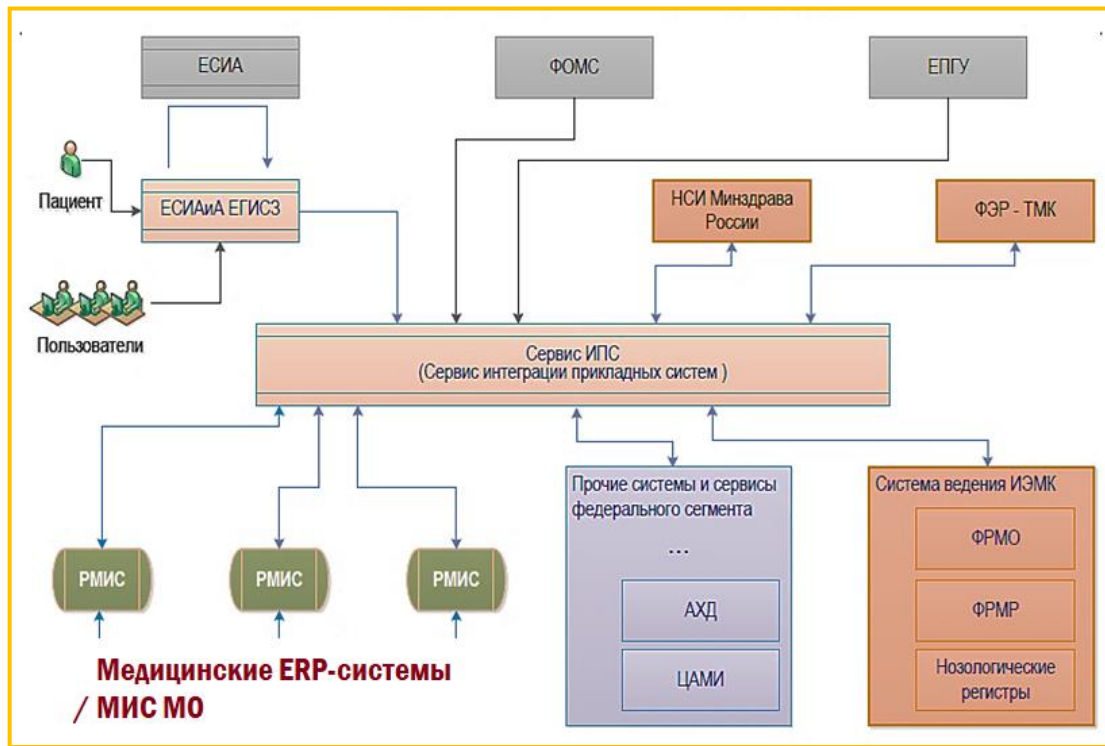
ЕСИА

ФОМС

ЕПГУ

Пациент

ЕСИАиА ЕГИСЗ

НСИ Минздрава России

ФЭР - ТМК

Пользователи

Сервис ИПС
(Сервис интеграции прикладных систем )

Прочие системы и сервисы федерального сегмента

...

АХД

ЦАМИ

Система ведения ИЭМК

ФРМО

ФРМР

Нозологические регистры

РМИС

РМИС

РМИС

Медицинские ERP-системы / МИС МО